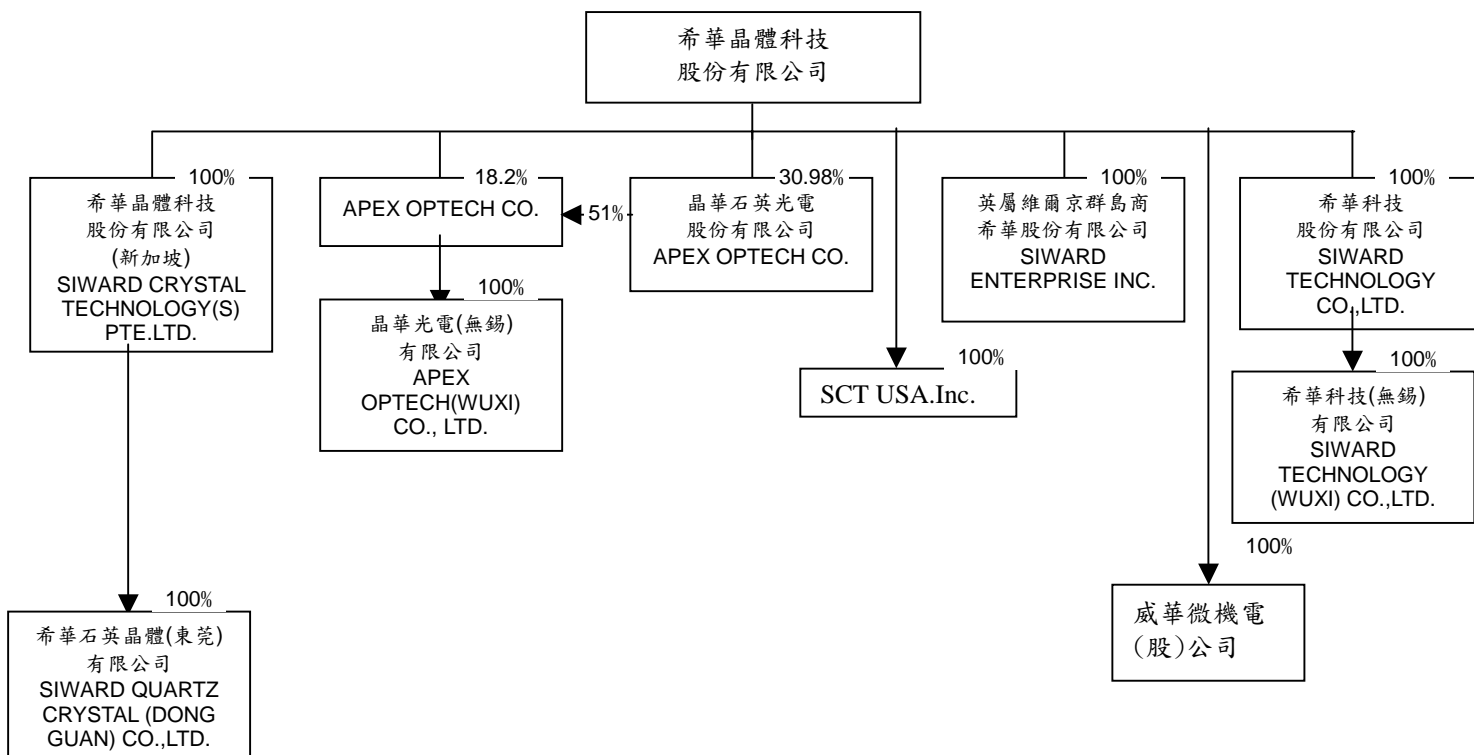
希華晶體科技股份有限公司

100%
希華晶體科技股份有限公司(新加坡)
SIWARD CRYSTAL TECHNOLOGY(S) PTE.LTD.

100%
希華石英晶體(東莞)有限公司
SIWARD QUARTZ CRYSTAL (DONG GUAN) CO.,LTD.

18.2%
APEX OPTECH CO.

51%

100%
晶華光電(無錫)有限公司
APEX OPTECH(WUXI) CO., LTD.

30.98%
晶華石英光電股份有限公司
APEX OPTECH CO.

100%
SCT USA.Inc.

100%
英屬維爾京群島商希華股份有限公司
SIWARD ENTERPRISE INC.

100%
威華微機電(股)公司

100%
希華科技股份有限公司
SIWARD TECHNOLOGY CO.,LTD.

100%
希華科技(無錫)有限公司
SIWARD TECHNOLOGY (WUXI) CO.,LTD.